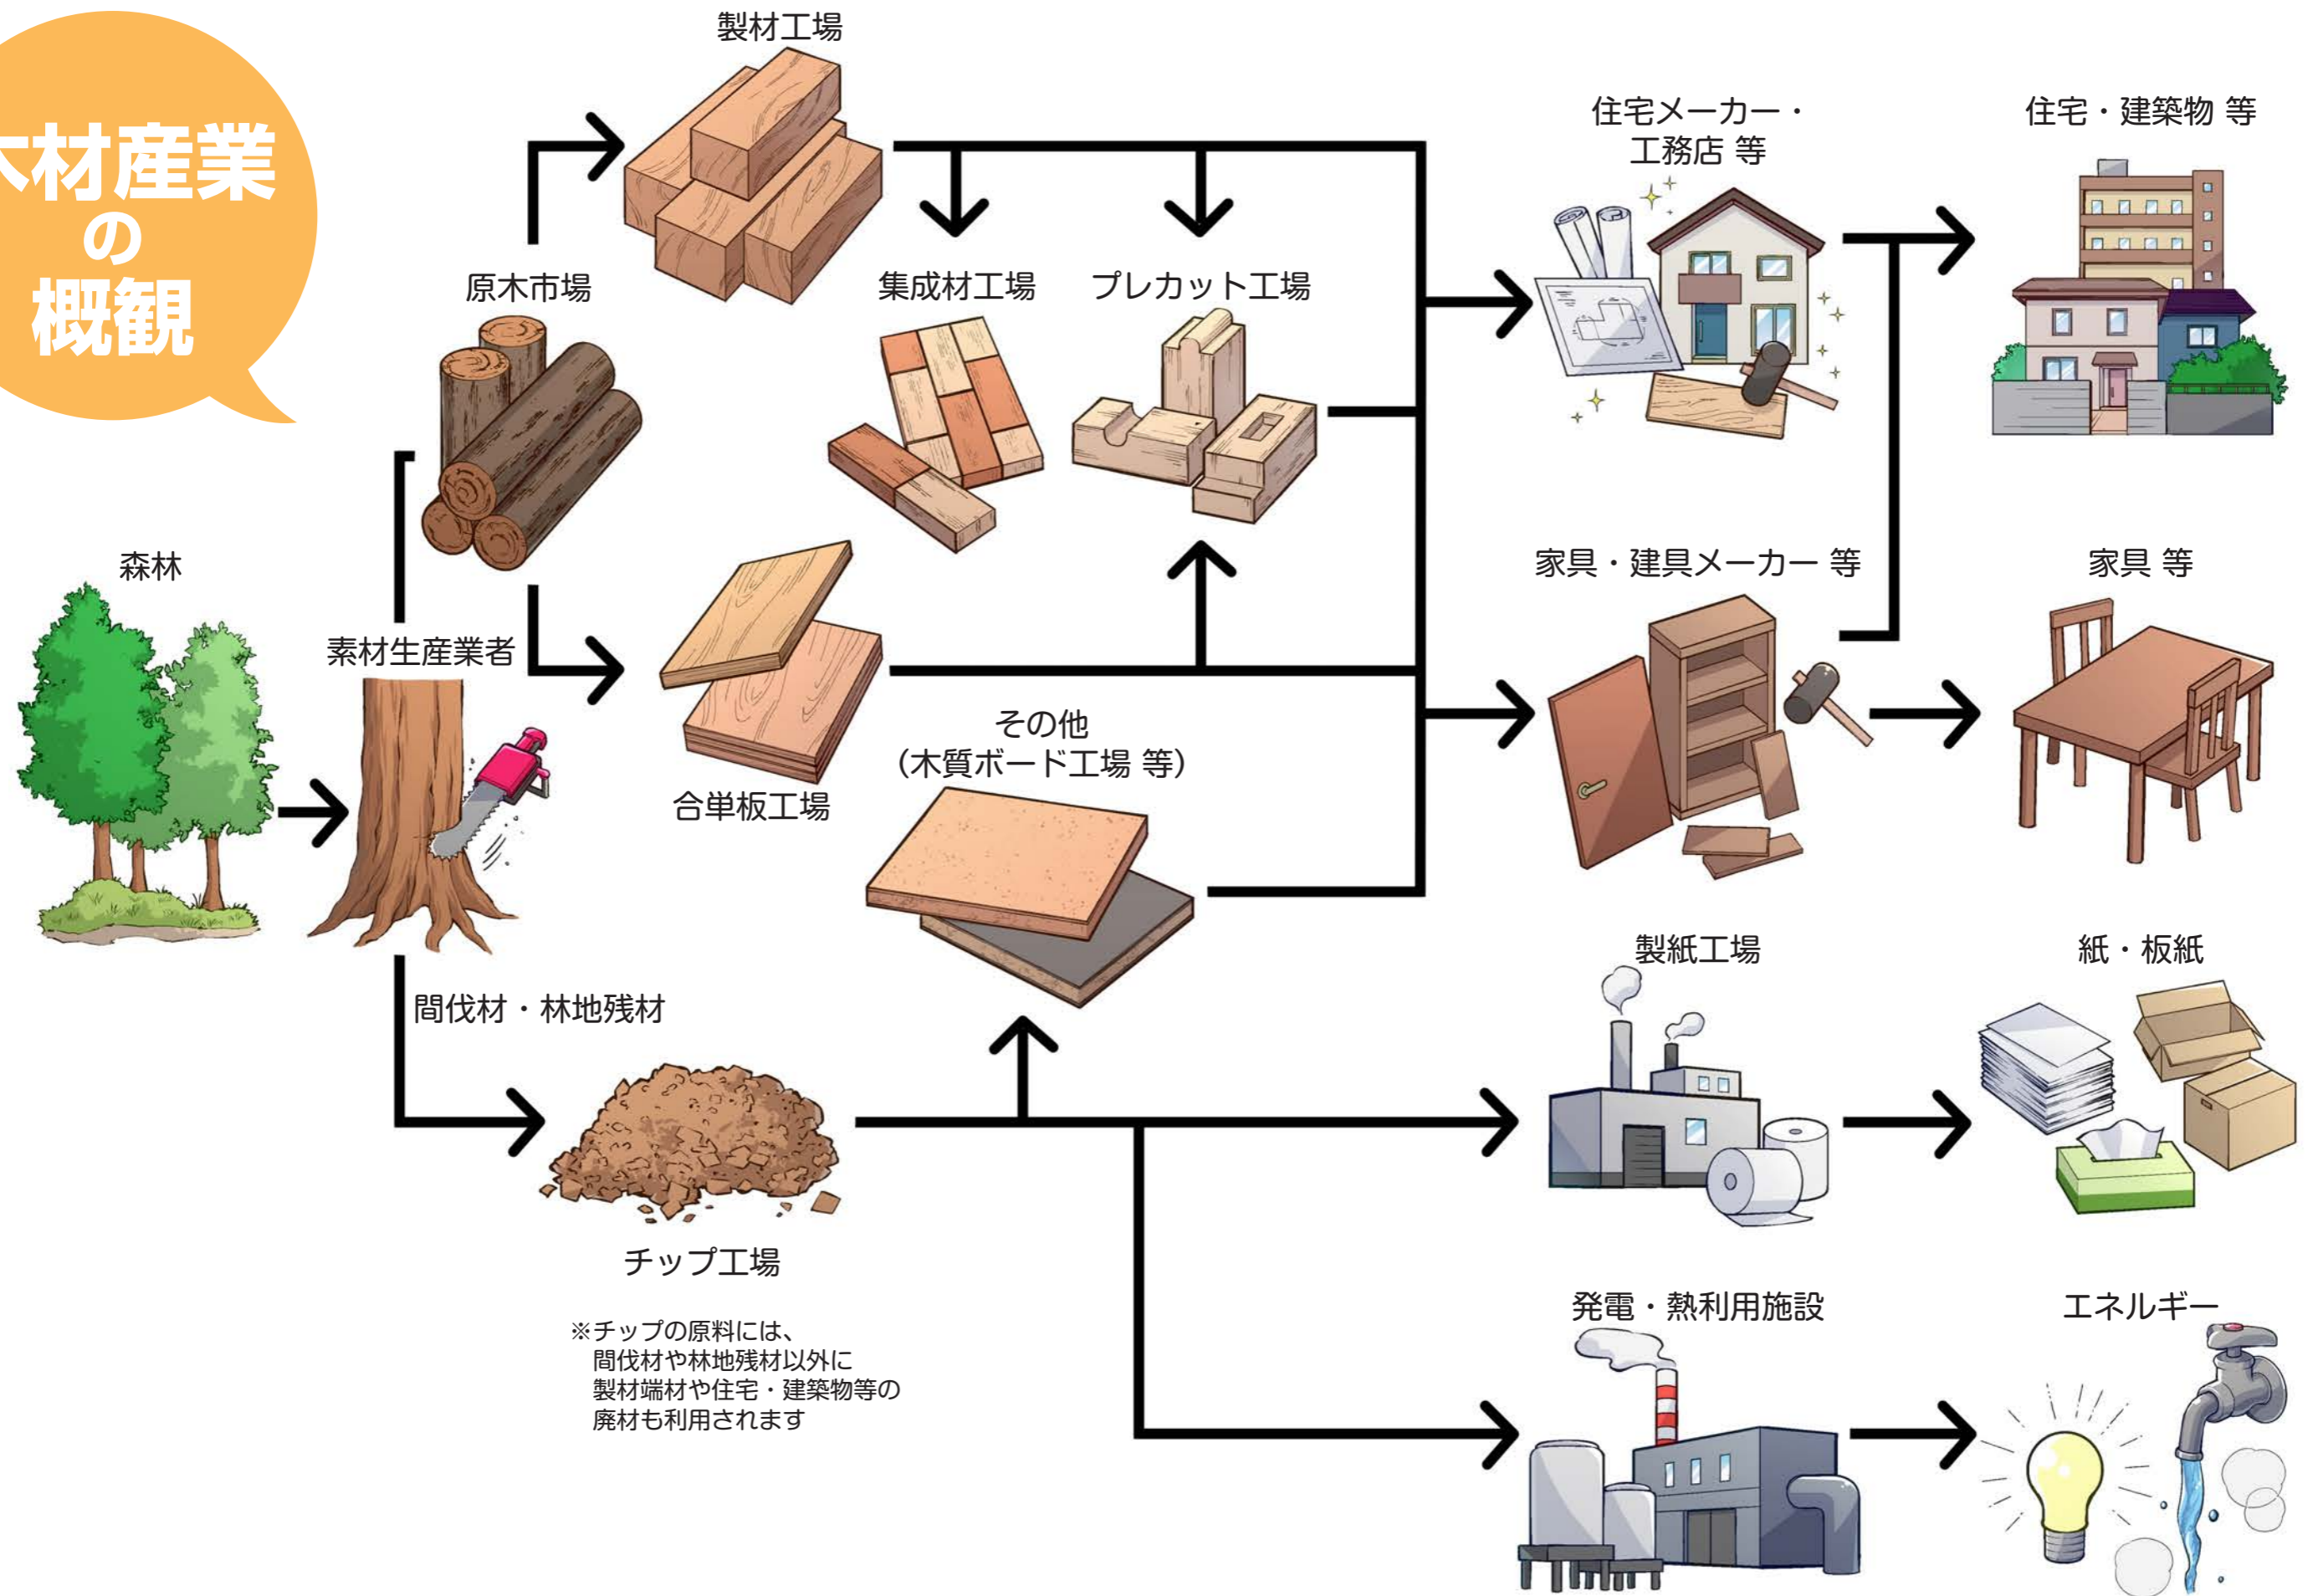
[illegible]材産業の概観

製材工場

住宅メーカー・工務店 等

住宅・建築物 等

原木市場

集成材工場

プレカット工場

森林

素材生産業者

家具・建具メーカー 等

家具 等

合単板工場

その他（木質ボード工場 等）

製紙工場

紙・板紙

間伐材・林地残材

チップ工場

※チップの原料には、間伐材や林地残材以外に製材端材や住宅・建築物等の廃材も利用されます

発電・熱利用施設

エネルギー